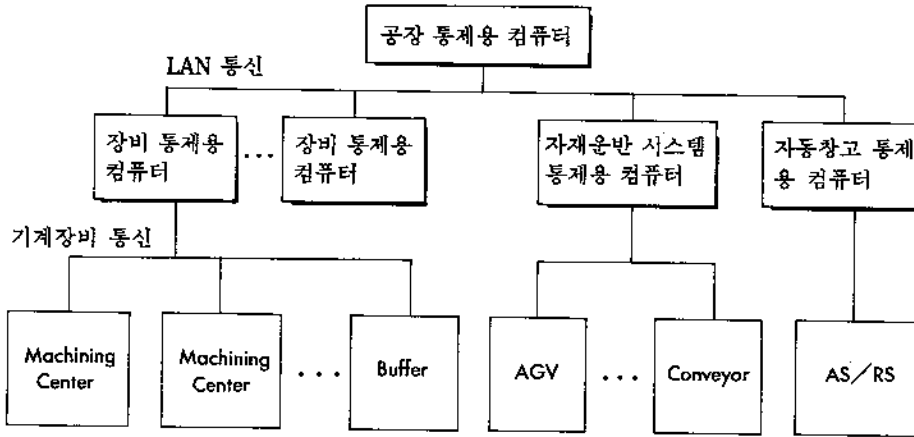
공장 통제용 컴퓨터

LAN 통신

장비 통제용 컴퓨터

...

장비 통제용 컴퓨터

자재운반 시스템 통제용 컴퓨터

자동창고 통제용 컴퓨터

기계장비 통신

Machining Center

Machining Center

. . .

Buffer

AGV

. . .

Conveyor

AS/RS